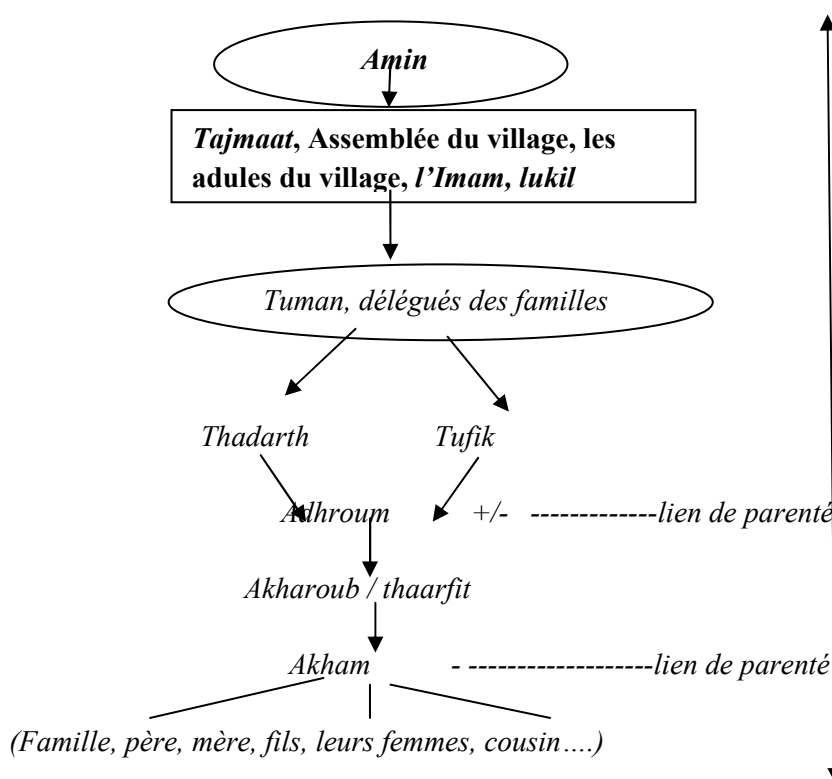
Amin

Tajmaat, Assemblée du village, les adules du village, l'Imam, lukil

Tuman, délégués des familles

Thadarth

Tufik

Adhroum +/- ------------lien de parenté

Akharoub / thaarfit

Akham - -----------------lien de parenté

(Famille, père, mère, fils, leurs femmes, cousin….)